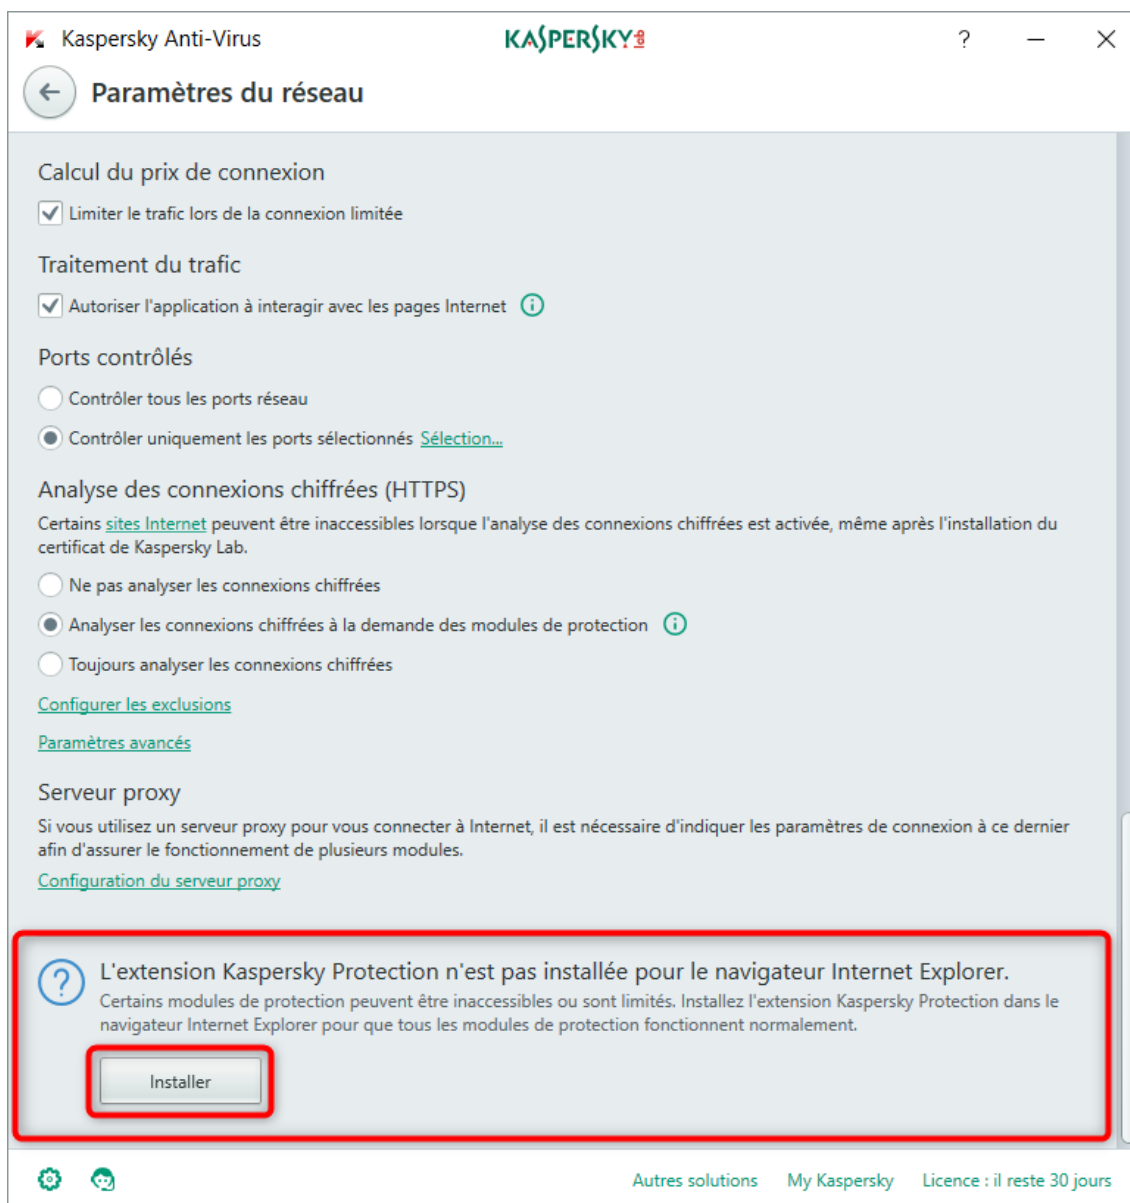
Kaspersky Anti-Virus
KASPERSKY
?

Paramètres du réseau

Calcul du prix de connexion
Limiter le trafic lors de la connexion limitée

Traitement du trafic
Autoriser l'application à interagir avec les pages Internet

Ports contrôlés
Contrôler tous les ports réseau
Contrôler uniquement les ports sélectionnés Sélection...

Analyse des connexions chiffrées (HTTPS)
Certains sites Internet peuvent être inaccessibles lorsque l'analyse des connexions chiffrées est activée, même après l'installation du certificat de Kaspersky Lab.
Ne pas analyser les connexions chiffrées
Analyser les connexions chiffrées à la demande des modules de protection
Toujours analyser les connexions chiffrées
Configurer les exclusions
Paramètres avancés

Serveur proxy
Si vous utilisez un serveur proxy pour vous connecter à Internet, il est nécessaire d'indiquer les paramètres de connexion à ce dernier afin d'assurer le fonctionnement de plusieurs modules.
Configuration du serveur proxy

L'extension Kaspersky Protection n'est pas installée pour le navigateur Internet Explorer.
Certains modules de protection peuvent être inaccessibles ou sont limités. Installez l'extension Kaspersky Protection dans le navigateur Internet Explorer pour que tous les modules de protection fonctionnent normalement.
Installer

Autres solutions My Kaspersky Licence : il reste 30 jours